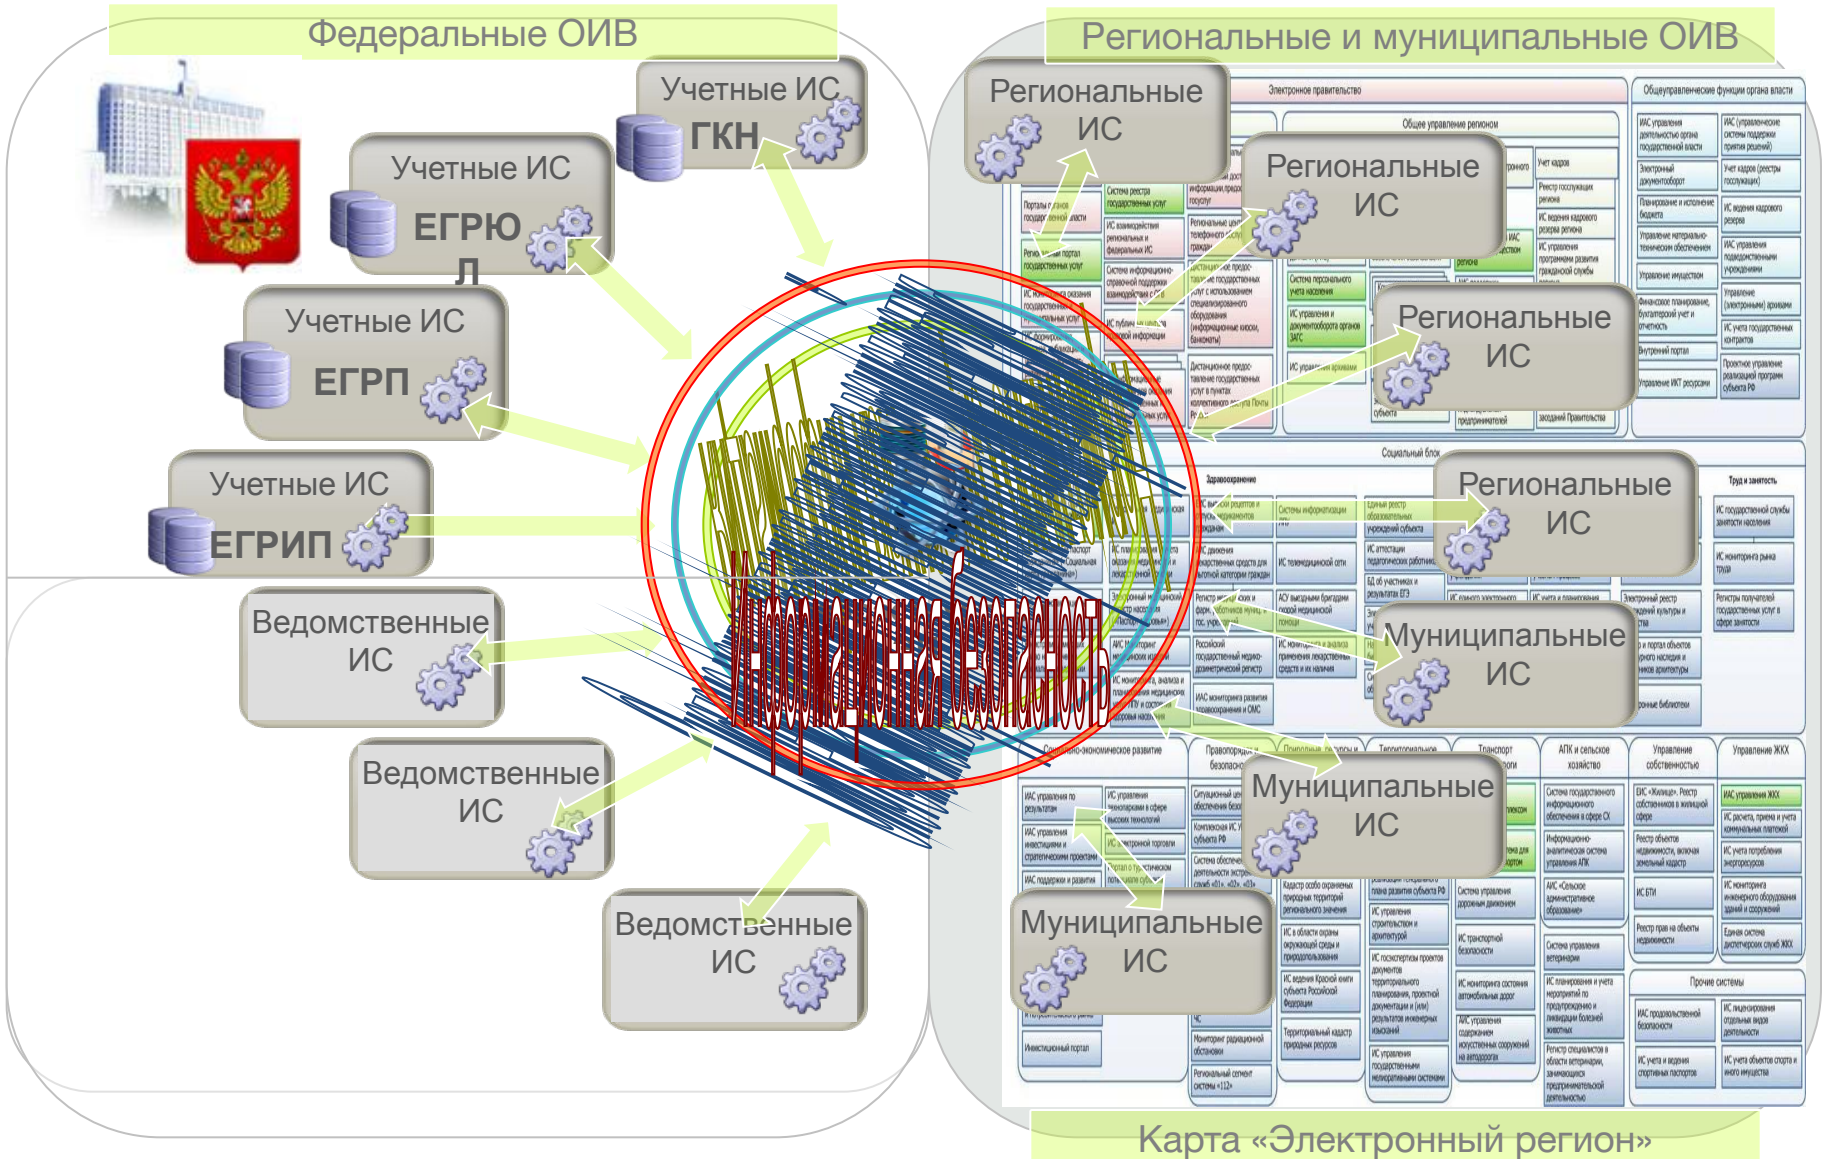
Федеральные ОИВ

Региональные и муниципальные ОИВ

Учетные ИС
ГКН

Учетные ИС
ЕГРЮЛ

Учетные ИС
ЕГРП

Учетные ИС
ЕГРИП

Ведомственные ИС

Ведомственные ИС

Ведомственные ИС

Региональные ИС

Региональные ИС

Региональные ИС

Региональные ИС

Муниципальные ИС

Муниципальные ИС

Муниципальные ИС

Информационная безопасность

Электронное правительство

Общеуправленческие функции органа власти

Общее управление регионом

Социальный блок

Здравоохранение

Труд и занятость

Социально-экономическое развитие

Правопорядок и безопасность

Природные ресурсы и экология

Территориальное

Транспорт и дороги

АПК и сельское хозяйство

Управление собственностью

Управление ЖКХ

Прочие системы

Карта «Электронный регион»